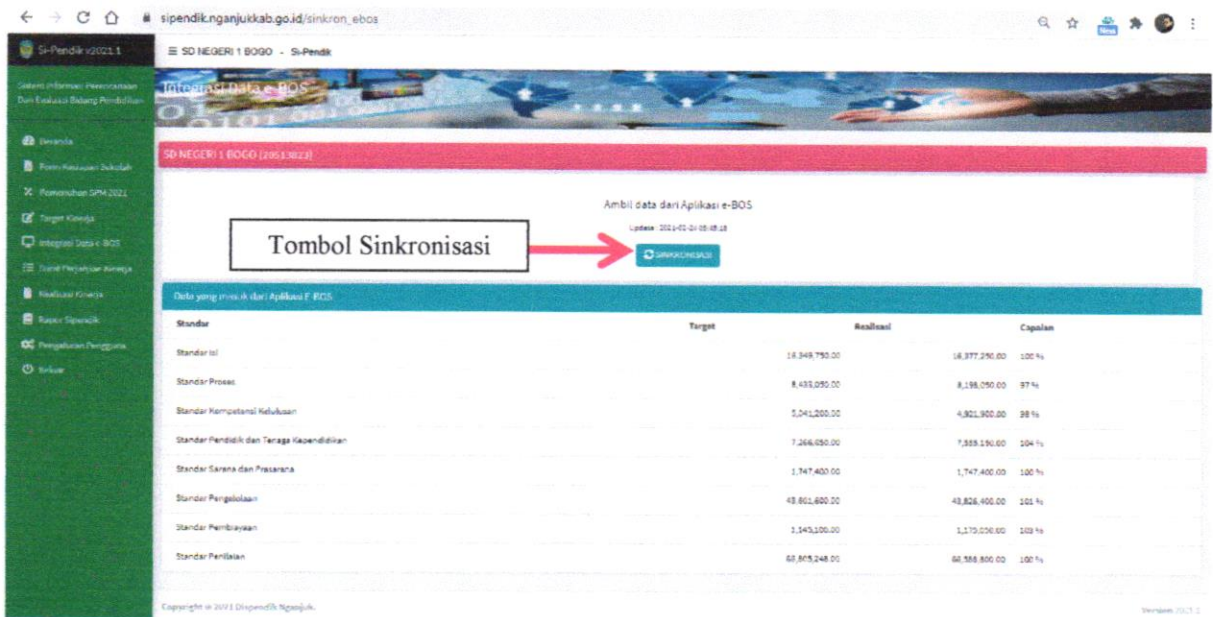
sipendik.nganjukkab.go.id/sinkron_ebos

Si-Pendik v2021.1

≡ SD NEGERI 1 BOGO - Si-Pendik

Sistem Informasi Perencanaan Dan Evaluasi Bidang Pendidikan

Beranda
Form Rencana Sekolah
Pemenuhan SPM 2021
Target Kinerja
Integrasi Data e-BOS
Form Perjanjian Kinerja
Realisasi Kinerja
Rapor Sipendik
Pengaturan Pengguna
Keluar

Integrasi Data e-BOS

SD NEGERI 1 BOGO (20513823)

Ambil data dari Aplikasi e-BOS

Update : 2021-02-24 05:45:18

Tombol Sinkronisasi

SINKRONISASI

Data yang masuk dari Aplikasi E-BOS

| Standar | Target | Realisasi | Capaian |
|---|---|---|---|
| Standar Isi | 16,349,750.00 | 16,377,250.00 | 100 % |
| Standar Proses | 8,433,050.00 | 8,198,050.00 | 97 % |
| Standar Kompetensi Kelulusan | 5,041,200.00 | 4,921,900.00 | 98 % |
| Standar Pendidik dan Tenaga Kependidikan | 7,266,050.00 | 7,555,150.00 | 104 % |
| Standar Sarana dan Prasarana | 1,747,400.00 | 1,747,400.00 | 100 % |
| Standar Pengelolaan | 43,601,600.00 | 43,826,400.00 | 101 % |
| Standar Pembiayaan | 1,145,100.00 | 1,175,050.00 | 103 % |
| Standar Penilaian | 68,805,248.00 | 68,388,800.00 | 100 % |

Copyright © 2021 Dispendik Nganjuk.

Version 2021.1